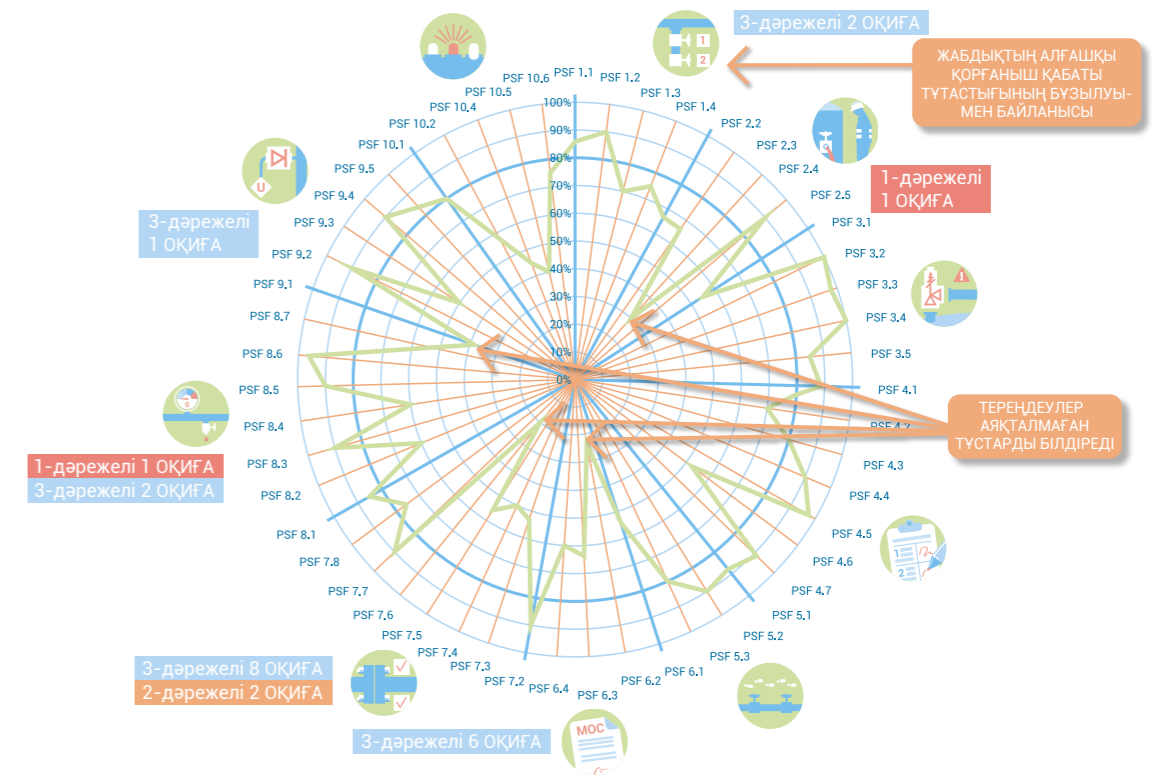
3-дәрежелі 2 ОҚИҒА

ЖАБДЫҚТЫҢ АЛҒАШҚЫ ҚОРҒАНЫШ ҚАБАТЫ ТҰТАСТЫҒЫНЫҢ БҰЗЫЛУЫМЕН БАЙЛАНЫСЫ

1-дәрежелі 1 ОҚИҒА

3-дәрежелі 1 ОҚИҒА

ТЕРЕҢДЕУЛЕР АЯҚТАЛМАҒАН ТҰСТАРДЫ БІЛДІРЕДІ

1-дәрежелі 1 ОҚИҒА
3-дәрежелі 2 ОҚИҒА

3-дәрежелі 8 ОҚИҒА
2-дәрежелі 2 ОҚИҒА

3-дәрежелі 6 ОҚИҒА

MOC

100%
90%
80%
70%
60%
50%
40%
30%
20%
10%
0%

PSF 1.1
PSF 1.2
PSF 1.3
PSF 1.4
PSF 2.2
PSF 2.3
PSF 2.4
PSF 2.5
PSF 3.1
PSF 3.2
PSF 3.3
PSF 3.4
PSF 3.5
PSF 4.1
PSF 4.2
PSF 4.3
PSF 4.4
PSF 4.5
PSF 4.6
PSF 4.7
PSF 5.1
PSF 5.2
PSF 5.3
PSF 6.1
PSF 6.2
PSF 6.3
PSF 6.4
PSF 7.2
PSF 7.3
PSF 7.4
PSF 7.5
PSF 7.6
PSF 7.7
PSF 7.8
PSF 8.1
PSF 8.2
PSF 8.3
PSF 8.4
PSF 8.5
PSF 8.6
PSF 8.7
PSF 9.1
PSF 9.2
PSF 9.3
PSF 9.4
PSF 9.5
PSF 10.1
PSF 10.2
PSF 10.4
PSF 10.5
PSF 10.6